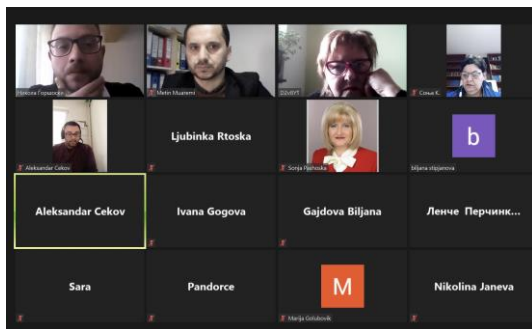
Никола Горјанцев
Metin Muaremi
SSVEYT
Соња К.
Aleksandar Cekov
Ljubinka Rtoska
Sonja Pejhoska
b
biljana stijanova
Aleksandar Cekov
Ivana Gogova
Gajdova Biljana
Ленче Перчинк...
Sara
Pandorce
M
Marija Golubovik
Nikolina Janeva